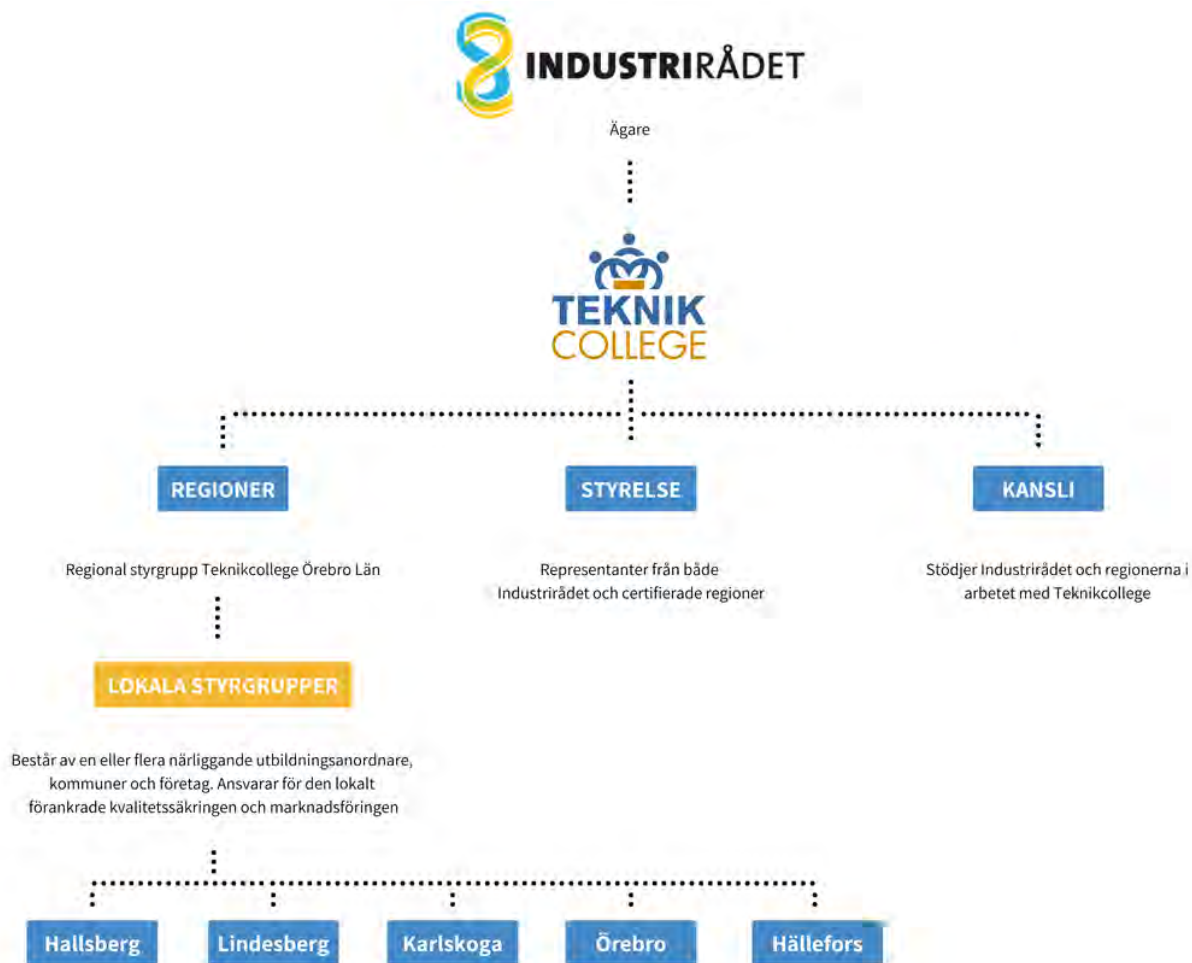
INDUSTRIRÅDET

Ägare

TEKNIK COLLEGE

REGIONER

STYRELSE

KANSLI

Regional styrgrupp Teknikcollege Örebro Län

Representanter från både Industrirådet och certifierade regioner

Stödjer Industrirådet och regionerna i arbetet med Teknikcollege

LOKALA STYRGRUPPER

Består av en eller flera närliggande utbildningsanordnare, kommuner och företag. Ansvarar för den lokalt förankrade kvalitetssäkringen och marknadsföringen

Hallsberg

Lindesberg

Karlskoga

Örebro

Hällefors